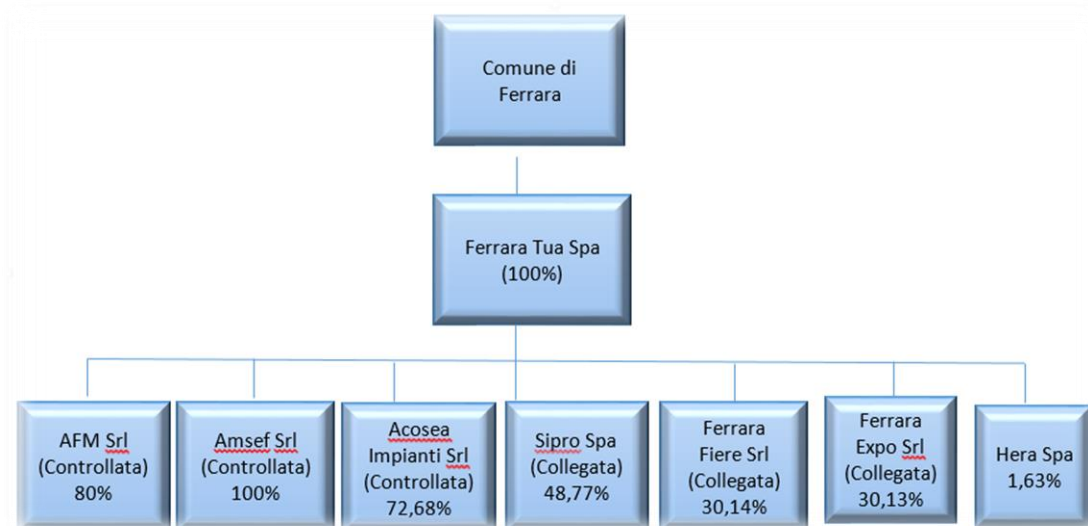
Comune di Ferrara

Ferrara Tua Spa (100%)

AFM Srl (Controllata) 80%

Amsef Srl (Controllata) 100%

Acosea Impianti Srl (Controllata) 72,68%

Sipro Spa (Collegata) 48,77%

Ferrara Fiere Srl (Collegata) 30,14%

Ferrara Expo Srl (Collegata) 30,13%

Hera Spa 1,63%